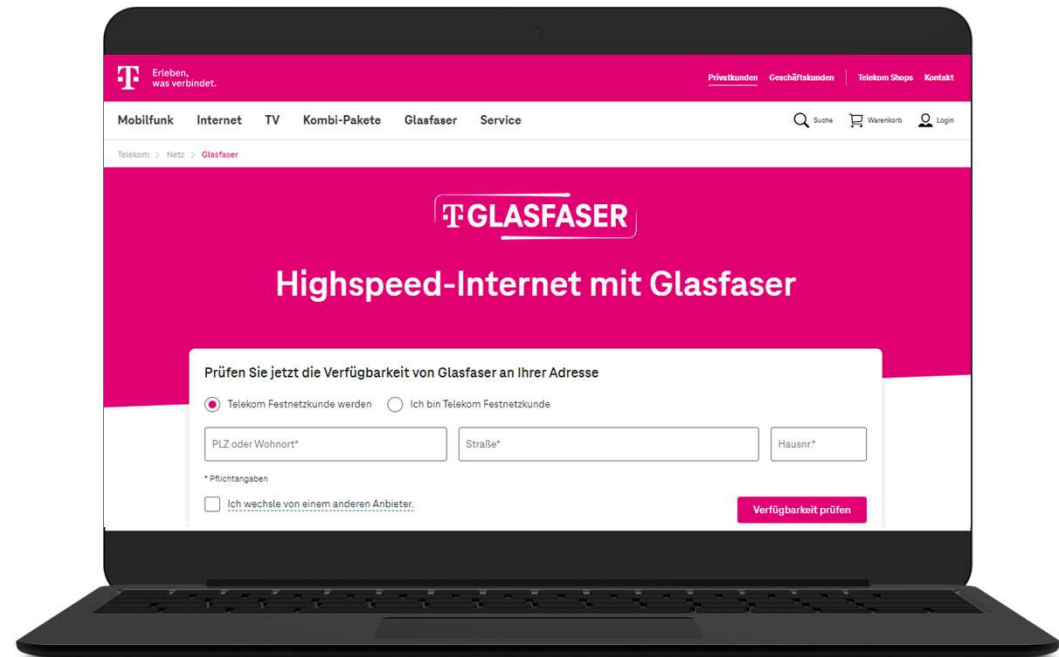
T Erleben, was verbindet.

Privatkunden Geschäftskunden Telekom Shops Kontakt

Mobilfunk Internet TV Kombi-Pakete Glasfaser Service

Suche Warenkorb Login

Telekom > Netz > Glasfaser

T GLASFASER

Highspeed-Internet mit Glasfaser

Prüfen Sie jetzt die Verfügbarkeit von Glasfaser an Ihrer Adresse

Telekom Festnetzkunde werden Ich bin Telekom Festnetzkunde

PLZ oder Wohnort*

Straße*

Hausnr.*

* Pflichtangaben

Ich wechsle von einem anderen Anbieter.

Verfügbarkeit prüfen